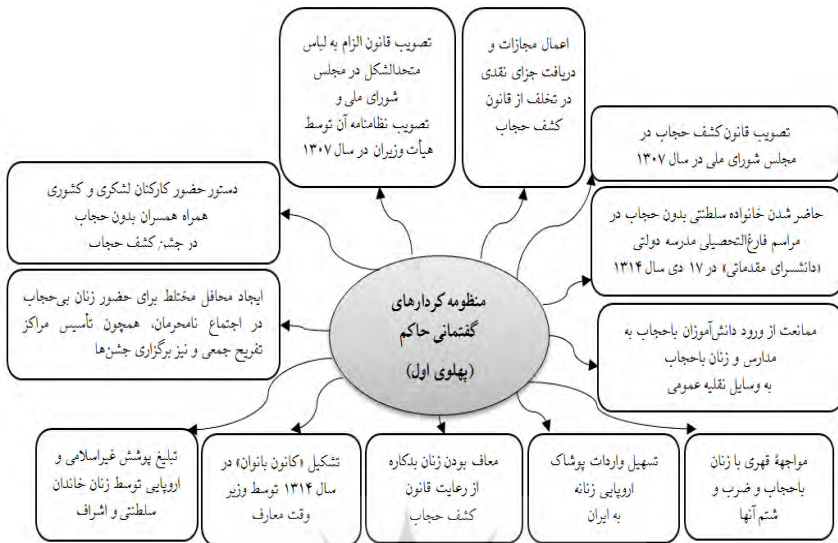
منظومه کردارهای
گفتمانی حاکم
(پهلوی اول)

تصویب قانون الزام به لباس متحدالشکل در مجلس شورای ملی و تصویب نظامنامه آن توسط هیأت وزیران در سال ۱۳۰۷

اعمال مجازات و دریافت جزای نقدی در تخلف از قانون کشف حجاب

تصویب قانون کشف حجاب در مجلس شورای ملی در سال ۱۳۰۷

حاضر شدن خانواده سلطنتی بدون حجاب در مراسم فارغ‌التحصیلی مدرسه دولتی (دانشسرای مقدماتی) در ۱۷ دی سال ۱۳۱۴

ممانعت از ورود دانش‌آموزان باحجاب به مدارس و زنان باحجاب به وسایل نقلیه عمومی

مواجههٔ قهری با زنان باحجاب و ضرب و شتم آنها

تسهیل واردات پوشاک اروپایی زنانه به ایران

معاف بودن زنان بدکاره از رعایت قانون کشف حجاب

تشکیل «کانون بانوان» در سال ۱۳۱۴ توسط وزیر وقت معارف

تبلیغ پوشش غیراسلامی و اروپایی توسط زنان خاندان سلطنتی و اشراف

ایجاد محافل مختلط برای حضور زنان بی‌حجاب در اجتماع نامحرمان، همچون تأسیس مراکز تفریح جمعی و نیز برگزاری جشن‌ها

دستور حضور کارکنان لشکری و کشوری همراه همسران بدون حجاب در جشن کشف حجاب